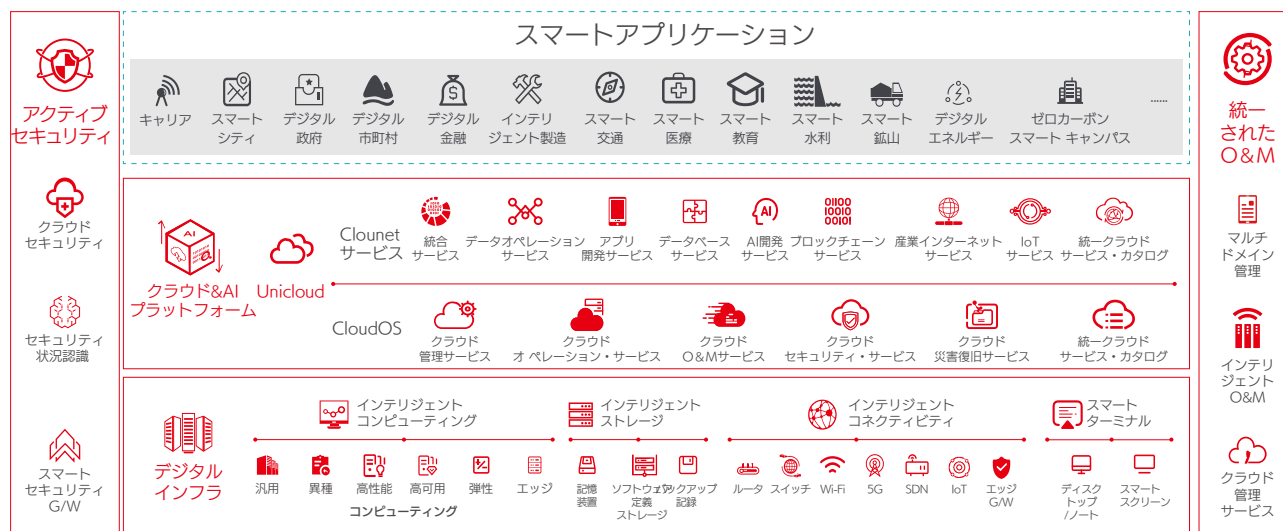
アクティブセキュリティ

クラウドセキュリティ

セキュリティ状況認識

スマートセキュリティG/W

スマートアプリケーション

キャリア
スマートシティ
デジタル政府
デジタル市町村
デジタル金融
インテリジェント製造
スマート交通
スマート医療
スマート教育
スマート水利
スマート鉱山
デジタルエネルギー
ゼロカーボンスマート キャンパス
......

クラウド&AIプラットフォーム

Unicloud

Clounetサービス
統合サービス
データオペレーションサービス
アプリ開発サービス
データベースサービス
AI開発サービス
ブロックチェーンサービス
産業インターネットサービス
IoTサービス
統一クラウドサービス・カタログ

CloudOS
クラウド管理サービス
クラウドオ ペレーション・サービス
クラウドO&Mサービス
クラウドセキュリティ・サービス
クラウド災害復旧サービス
統一クラウドサービス・カタログ

デジタルインフラ

インテリジェントコンピューティング
汎用
異種
高性能
高可用
弾性
エッジ
コンピューティング

インテリジェントストレージ
記憶装置
ソフトウェア定義ストレージ
バックアップ記録

インテリジェントコネクティビティ
ルータ
スイッチ
Wi-Fi
5G
SDN
IoT
エッジG/W

スマートターミナル
ディスクトップ/ノート
スマートスクリーン

統一されたO&M

マルチドメイン管理

インテリジェントO&M

クラウド管理サービス